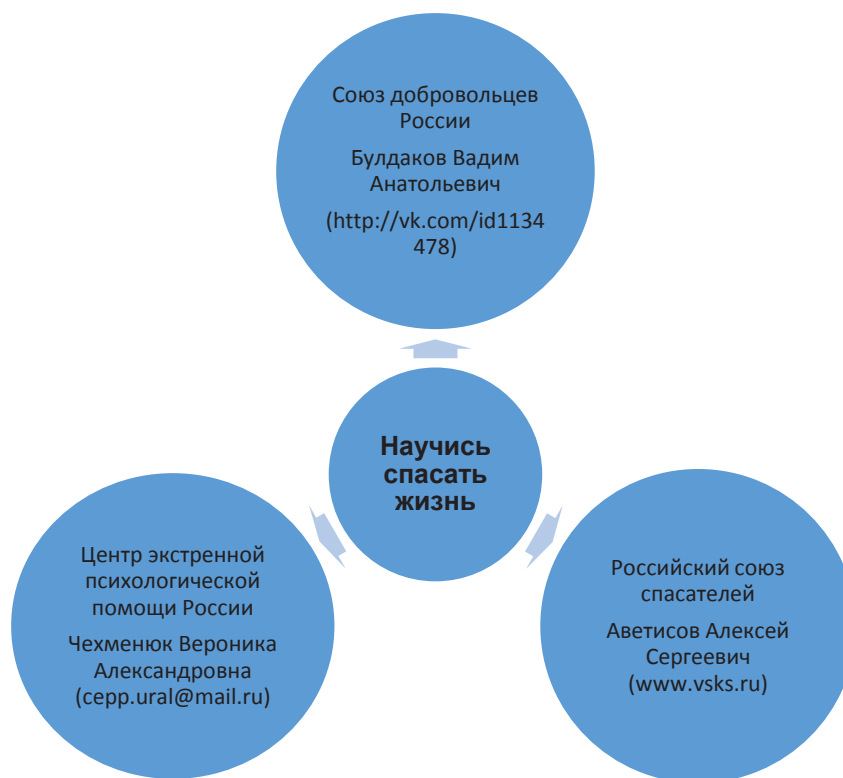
Союз добровольцев России

Булдаков Вадим Анатольевич

(http://vk.com/id1134478)

Научись спасать жизнь

Центр экстренной психологической помощи России

Чехменюк Вероника Александровна (cepp.ural@mail.ru)

Российский союз спасателей

Аветисов Алексей Сергеевич (www.vsks.ru)